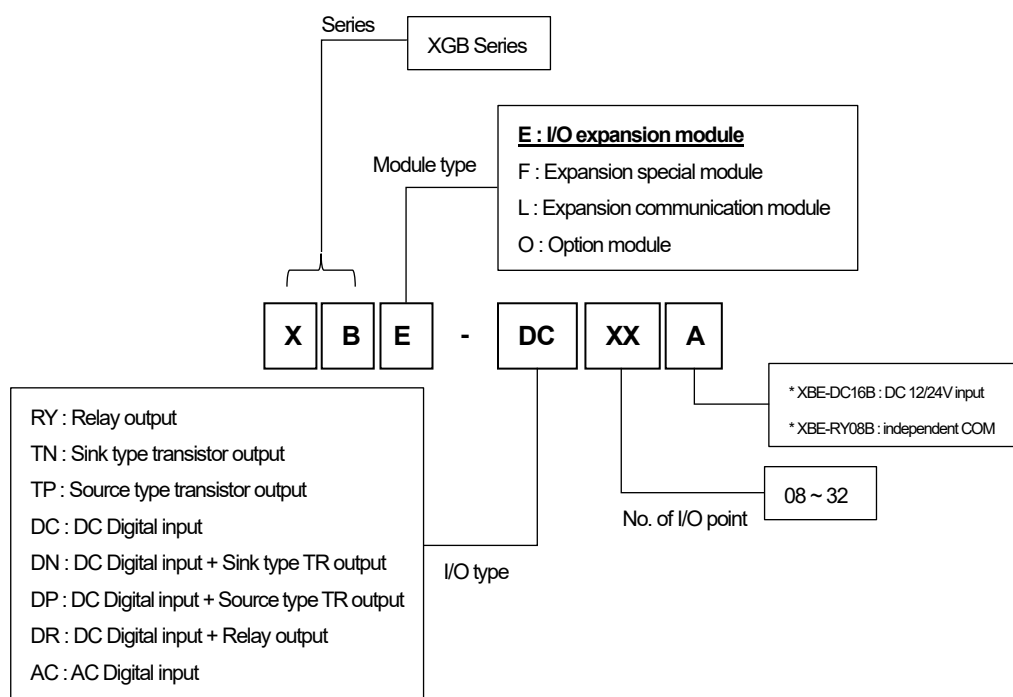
Series

XGB Series

E : I/O expansion module
F : Expansion special module
L : Expansion communication module
O : Option module

Module type

X B E - DC XX A

* XBE-DC16B : DC 12/24V input
* XBE-RY08B : independent COM

RY : Relay output
TN : Sink type transistor output
TP : Source type transistor output
DC : DC Digital input
DN : DC Digital input + Sink type TR output
DP : DC Digital input + Source type TR output
DR : DC Digital input + Relay output
AC : AC Digital input

I/O type

08 ~ 32

No. of I/O point